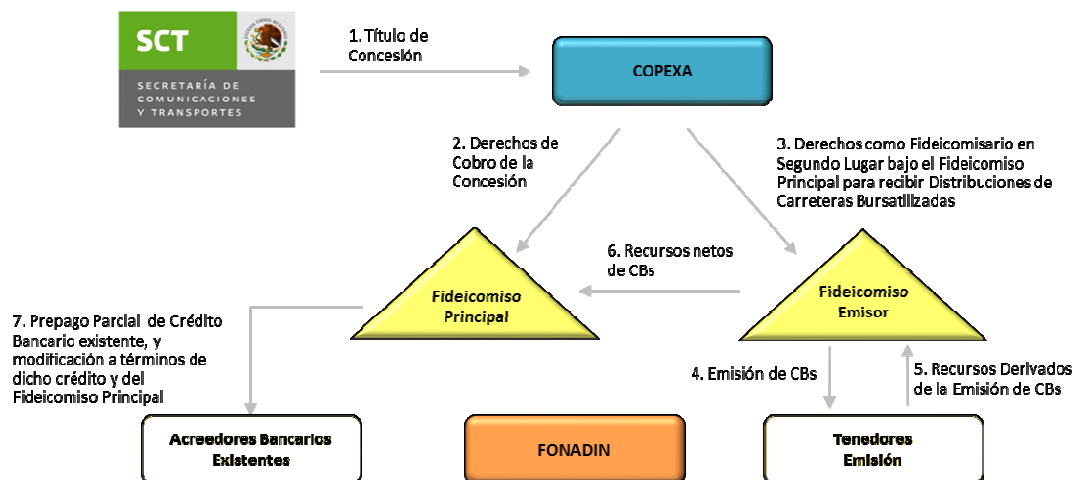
SCT
ESTADOS UNIDOS MEXICANOS
SECRETARÍA DE COMUNICACIONES Y TRANSPORTES

1. Título de Concesión

COPEXA

2. Derechos de Cobro de la Concesión

3. Derechos como Fideicomisario en Segundo Lugar bajo el Fideicomiso Principal para recibir Distribuciones de Carreteras Bursatilizadas

6. Recursos netos de CBs

Fideicomiso Principal

Fideicomiso Emisor

7. Prepago Parcial de Crédito Bancario existente, y modificación a términos de dicho crédito y del Fideicomiso Principal

4. Emisión de CBs

5. Recursos Derivados de la Emisión de CBs

Acreedores Bancarios Existentes

FONADIN

Tenedores Emisión